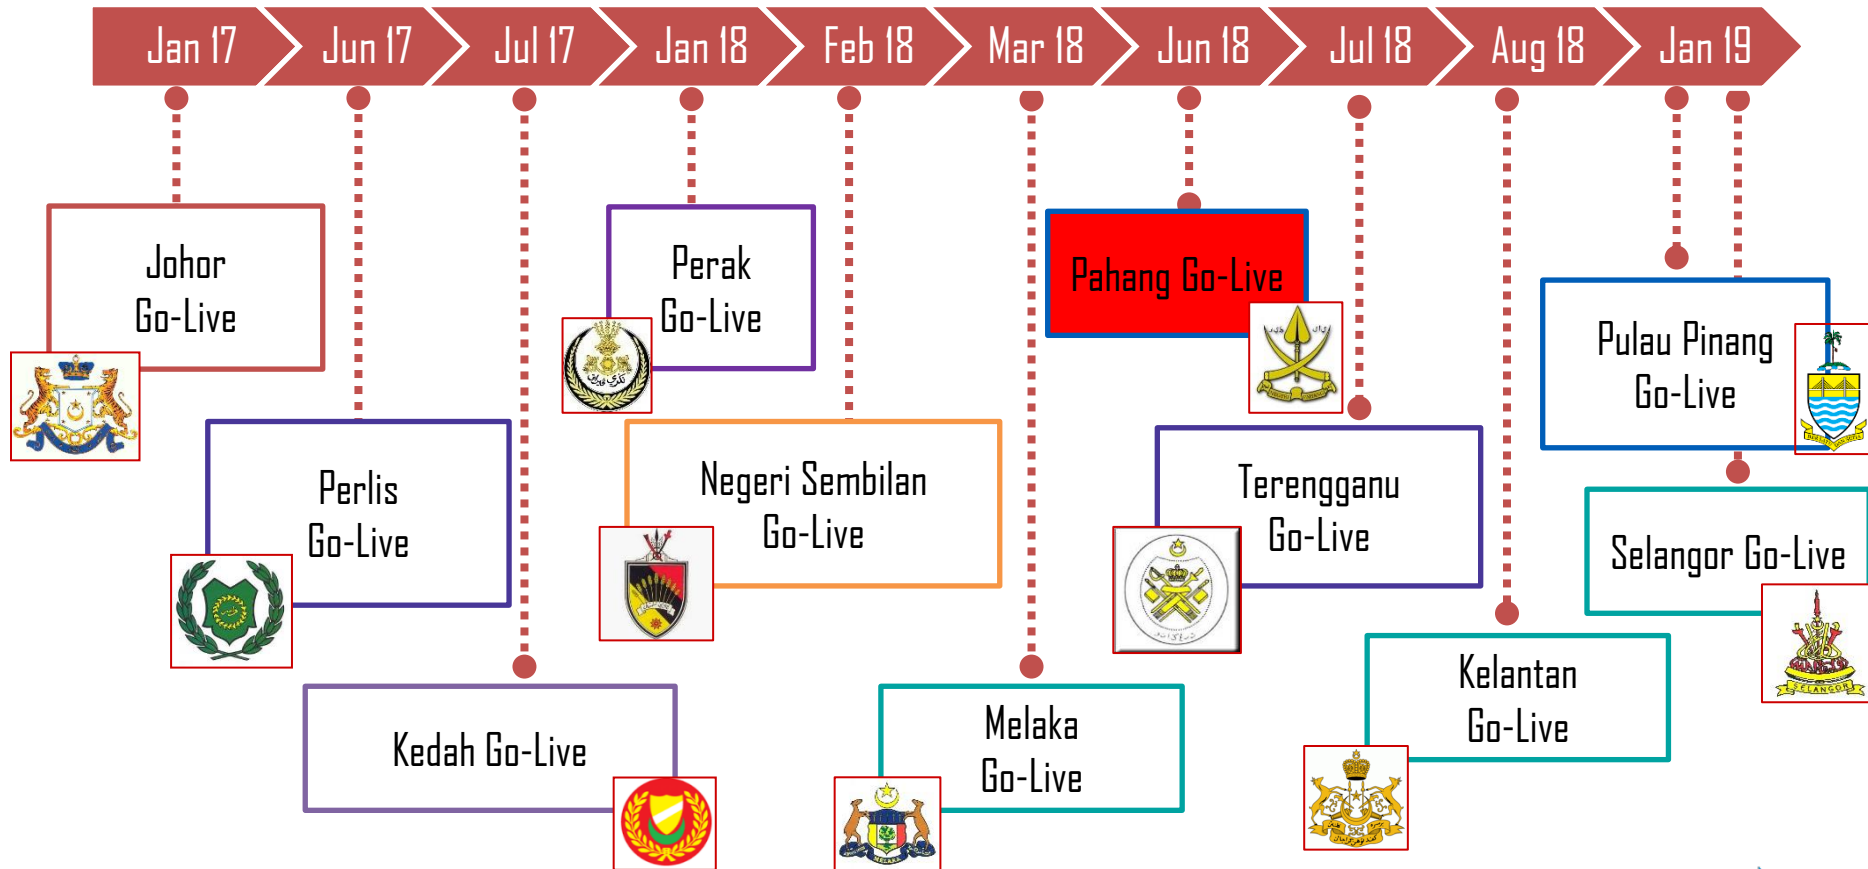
Jan 17
Jun 17
Jul 17
Jan 18
Feb 18
Mar 18
Jun 18
Jul 18
Aug 18
Jan 19

Johor Go-Live

Perlis Go-Live

Kedah Go-Live

Perak Go-Live

Negeri Sembilan Go-Live

Melaka Go-Live

Pahang Go-Live

Terengganu Go-Live

Kelantan Go-Live

Pulau Pinang Go-Live

Selangor Go-Live